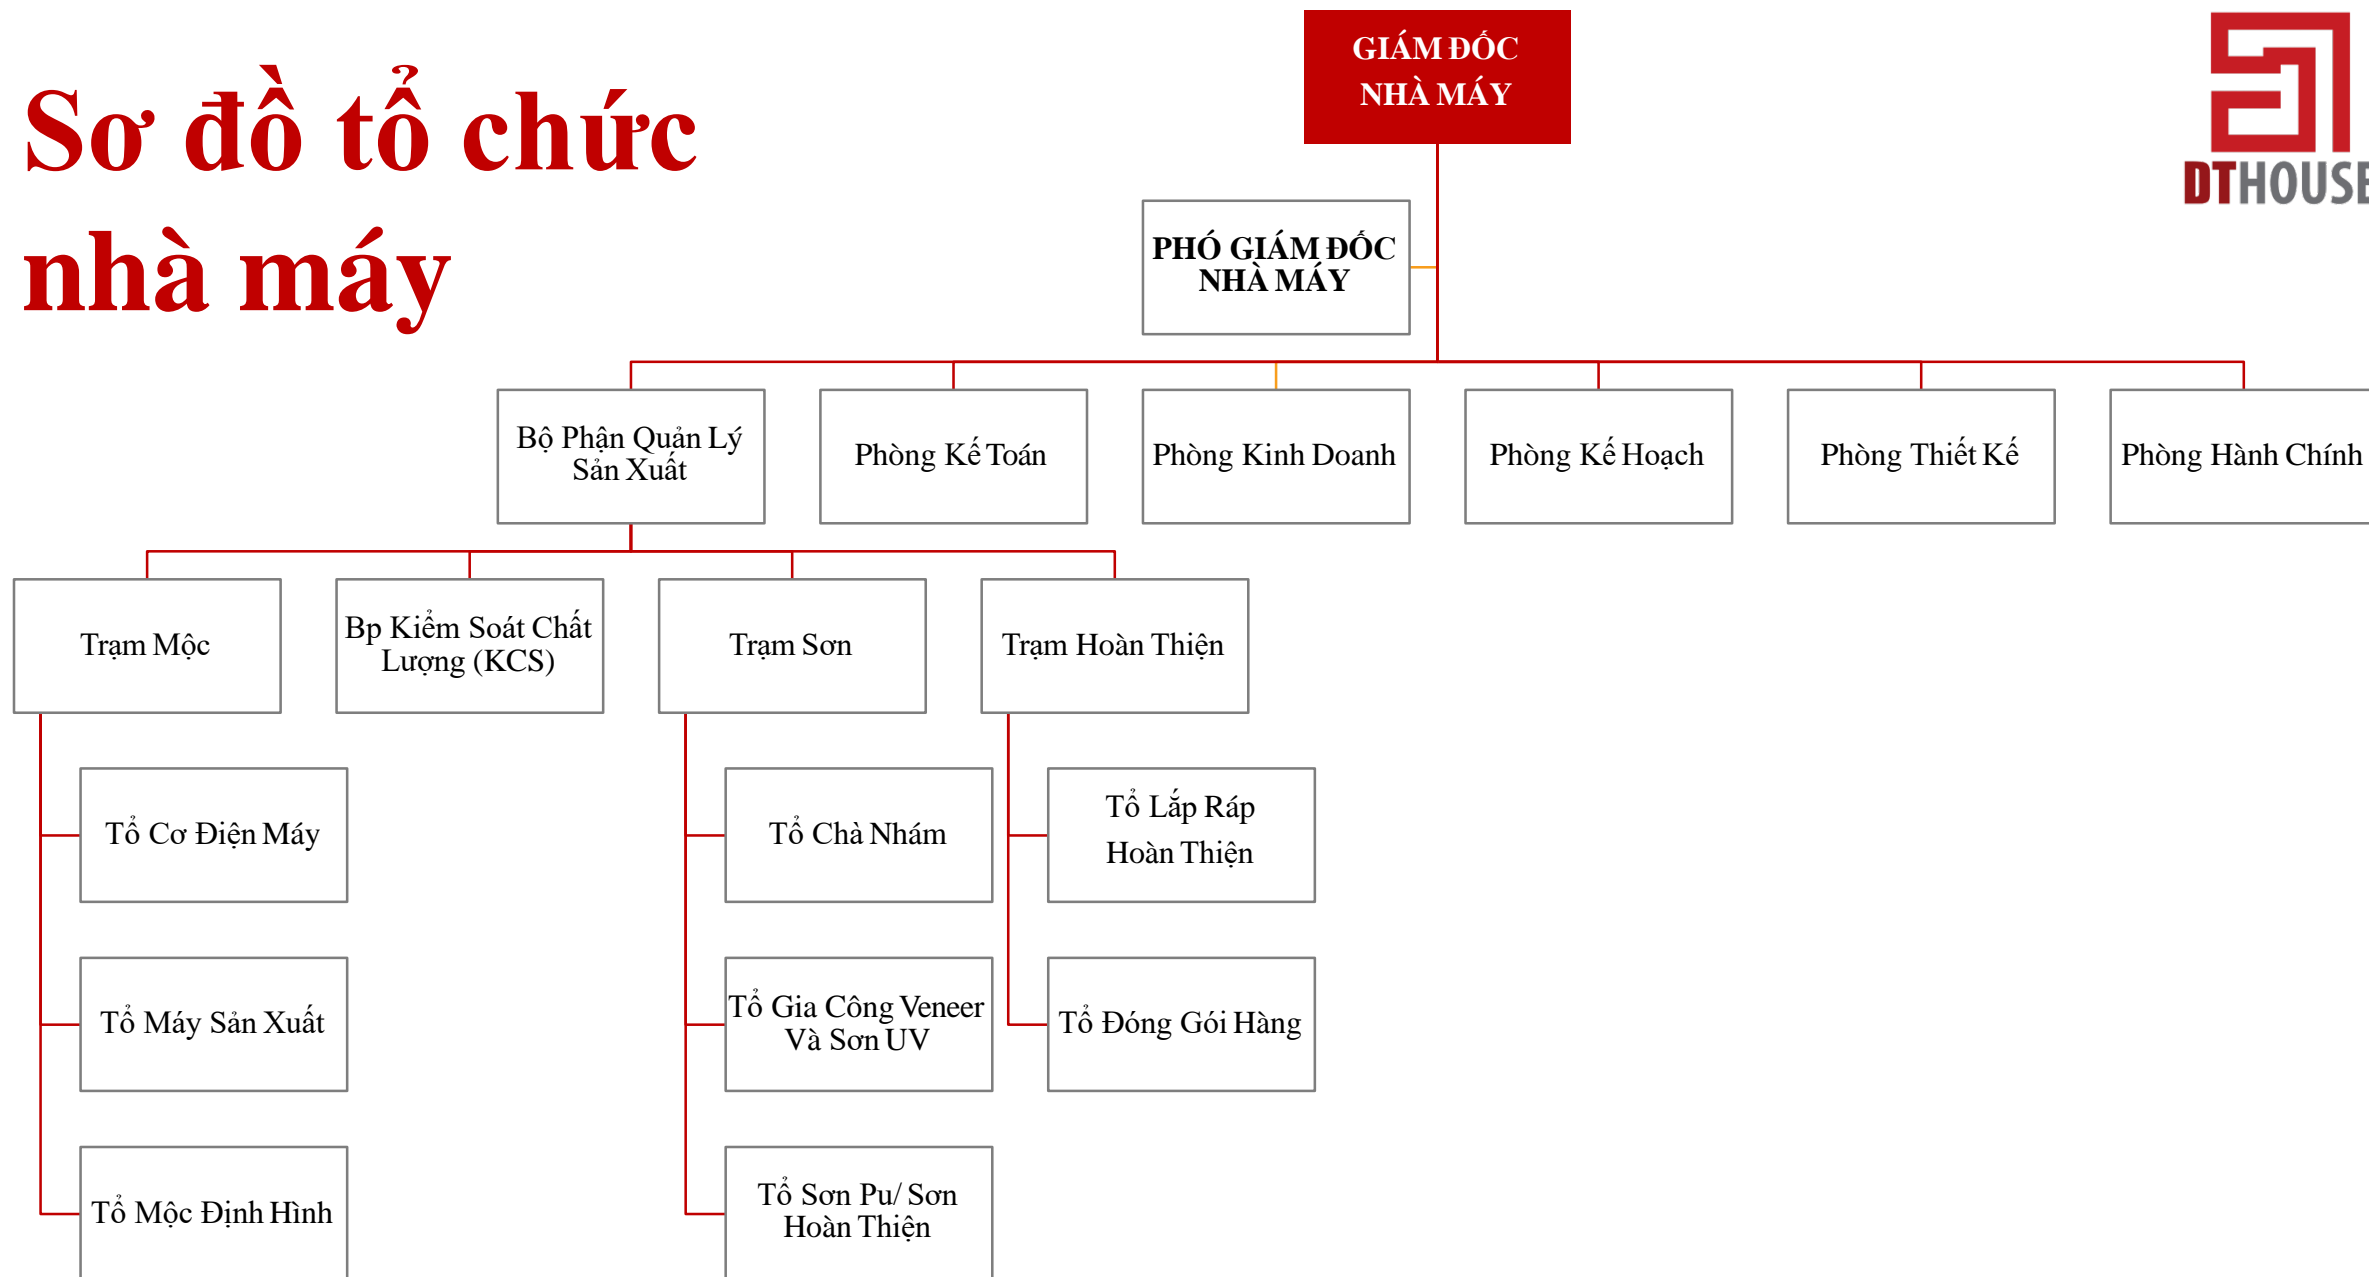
Sơ đồ tổ chức nhà máy

GIÁM ĐỐC NHÀ MÁY

DTHOUSE

PHÓ GIÁM ĐỐC NHÀ MÁY

Bộ Phận Quản Lý Sản Xuất

Phòng Kế Toán

Phòng Kinh Doanh

Phòng Kế Hoạch

Phòng Thiết Kế

Phòng Hành Chính

Trạm Mộc

Bp Kiểm Soát Chất Lượng (KCS)

Trạm Sơn

Trạm Hoàn Thiện

Tổ Cơ Điện Máy

Tổ Máy Sản Xuất

Tổ Mộc Định Hình

Tổ Chà Nhám

Tổ Gia Công Veneer Và Sơn UV

Tổ Sơn Pu/ Sơn Hoàn Thiện

Tổ Lắp Ráp Hoàn Thiện

Tổ Đóng Gói Hàng